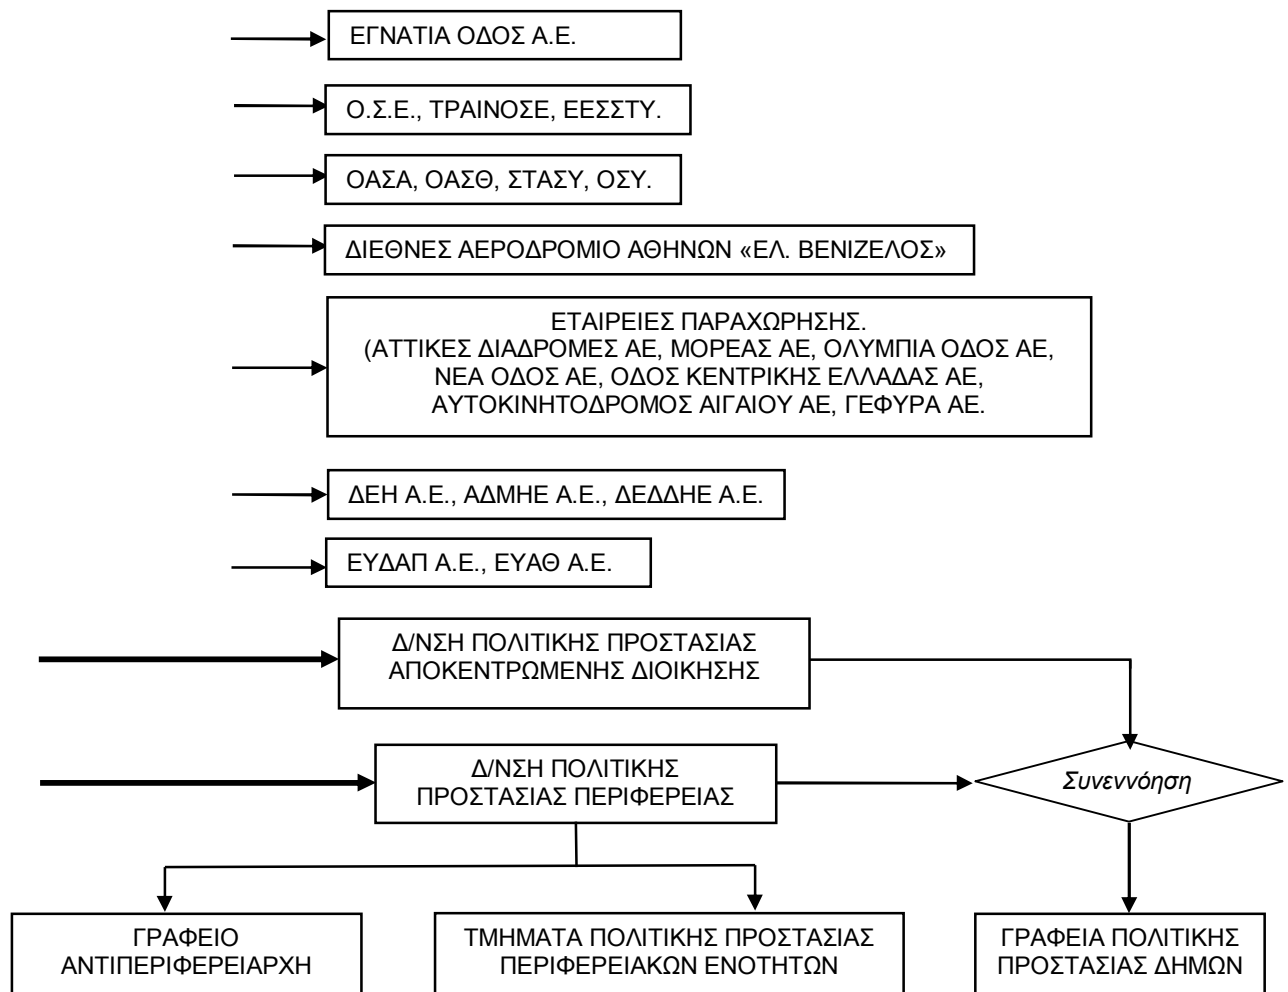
ΕΓΝΑΤΙΑ ΟΔΟΣ Α.Ε.

Ο.Σ.Ε., ΤΡΑΙΝΟΣΕ, ΕΕΣΣΤΥ.

ΟΑΣΑ, ΟΑΣΘ, ΣΤΑΣΥ, ΟΣΥ.

ΔΙΕΘΝΕΣ ΑΕΡΟΔΡΟΜΙΟ ΑΘΗΝΩΝ «ΕΛ. ΒΕΝΙΖΕΛΟΣ»

ΕΤΑΙΡΕΙΕΣ ΠΑΡΑΧΩΡΗΣΗΣ.
(ΑΤΤΙΚΕΣ ΔΙΑΔΡΟΜΕΣ ΑΕ, ΜΟΡΕΑΣ ΑΕ, ΟΛΥΜΠΙΑ ΟΔΟΣ ΑΕ, ΝΕΑ ΟΔΟΣ ΑΕ, ΟΔΟΣ ΚΕΝΤΡΙΚΗΣ ΕΛΛΑΔΑΣ ΑΕ, ΑΥΤΟΚΙΝΗΤΟΔΡΟΜΟΣ ΑΙΓΑΙΟΥ ΑΕ, ΓΕΦΥΡΑ ΑΕ.

ΔΕΗ Α.Ε., ΑΔΜΗΕ Α.Ε., ΔΕΔΔΗΕ Α.Ε.

ΕΥΔΑΠ Α.Ε., ΕΥΑΘ Α.Ε.

Δ/ΝΣΗ ΠΟΛΙΤΙΚΗΣ ΠΡΟΣΤΑΣΙΑΣ ΑΠΟΚΕΝΤΡΩΜΕΝΗΣ ΔΙΟΙΚΗΣΗΣ

Δ/ΝΣΗ ΠΟΛΙΤΙΚΗΣ ΠΡΟΣΤΑΣΙΑΣ ΠΕΡΙΦΕΡΕΙΑΣ

Συνεννόηση

ΓΡΑΦΕΙΟ ΑΝΤΙΠΕΡΙΦΕΡΕΙΑΡΧΗ

ΤΜΗΜΑΤΑ ΠΟΛΙΤΙΚΗΣ ΠΡΟΣΤΑΣΙΑΣ ΠΕΡΙΦΕΡΕΙΑΚΩΝ ΕΝΟΤΗΤΩΝ

ΓΡΑΦΕΙΑ ΠΟΛΙΤΙΚΗΣ ΠΡΟΣΤΑΣΙΑΣ ΔΗΜΩΝ